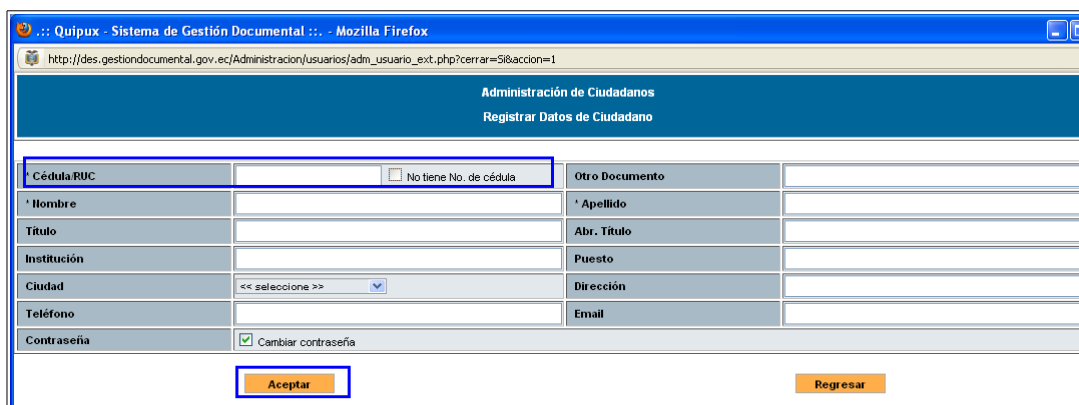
.:: Quipux - Sistema de Gestión Documental ::. - Mozilla Firefox

http://des.gestiondocumental.gov.ec/Administracion/usuarios/adm_usuario_ext.php?cerrar=Si&accion=1

Administración de Ciudadanos
Registrar Datos de Ciudadano

| * Cédula/RUC | No tiene No. de cédula | Otro Documento | |
|---|---|---|---|
| * Nombre | | * Apellido | |
| Título | | Abr. Título | |
| Institución | | Puesto | |
| Ciudad | << seleccione >> | Dirección | |
| Teléfono | | Email | |
| Contraseña | Cambiar contraseña | | |

Aceptar

Regresar